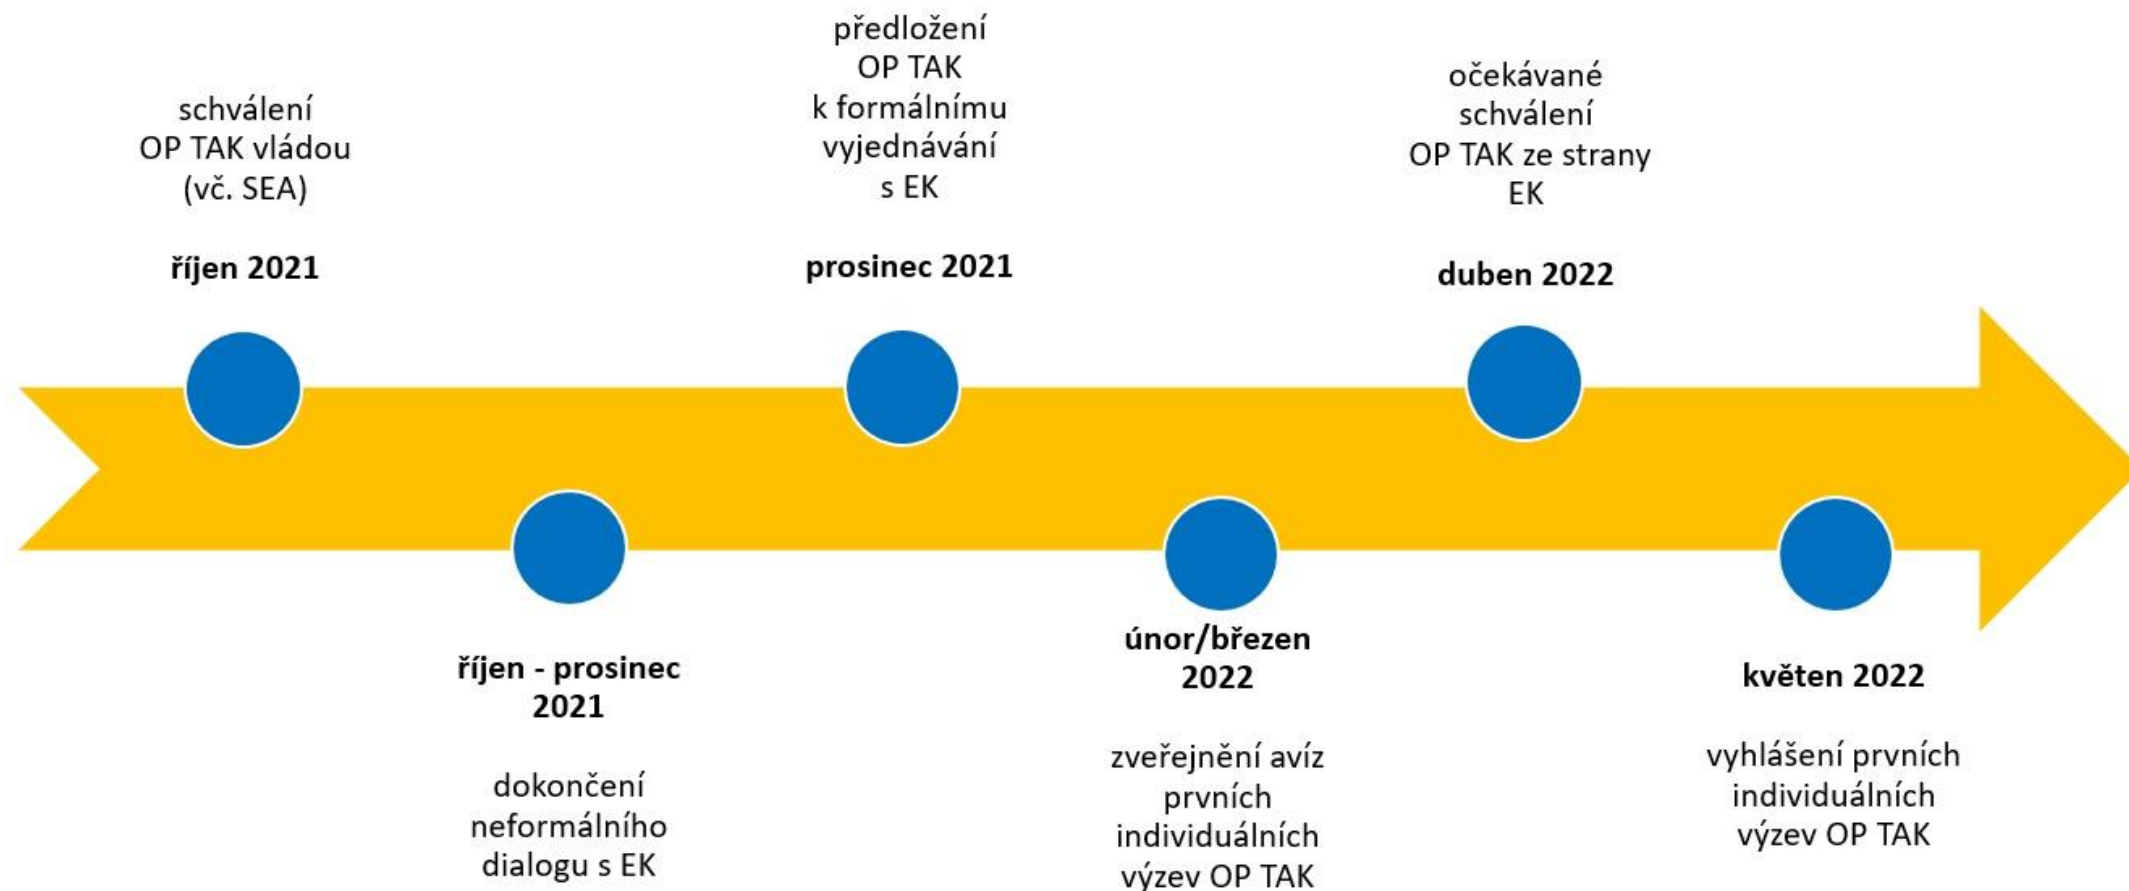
schválení OP TAK vládou (vč. SEA)

**říjen 2021**

předložení OP TAK k formálnímu vyjednávání s EK

**prosinec 2021**

očekávané schválení OP TAK ze strany EK

**duben 2022**

**říjen - prosinec 2021**

dokončení neformálního dialogu s EK

**únor/březen 2022**

zveřejnění avíz prvních individuálních výzev OP TAK

**květen 2022**

vyhlášení prvních individuálních výzev OP TAK